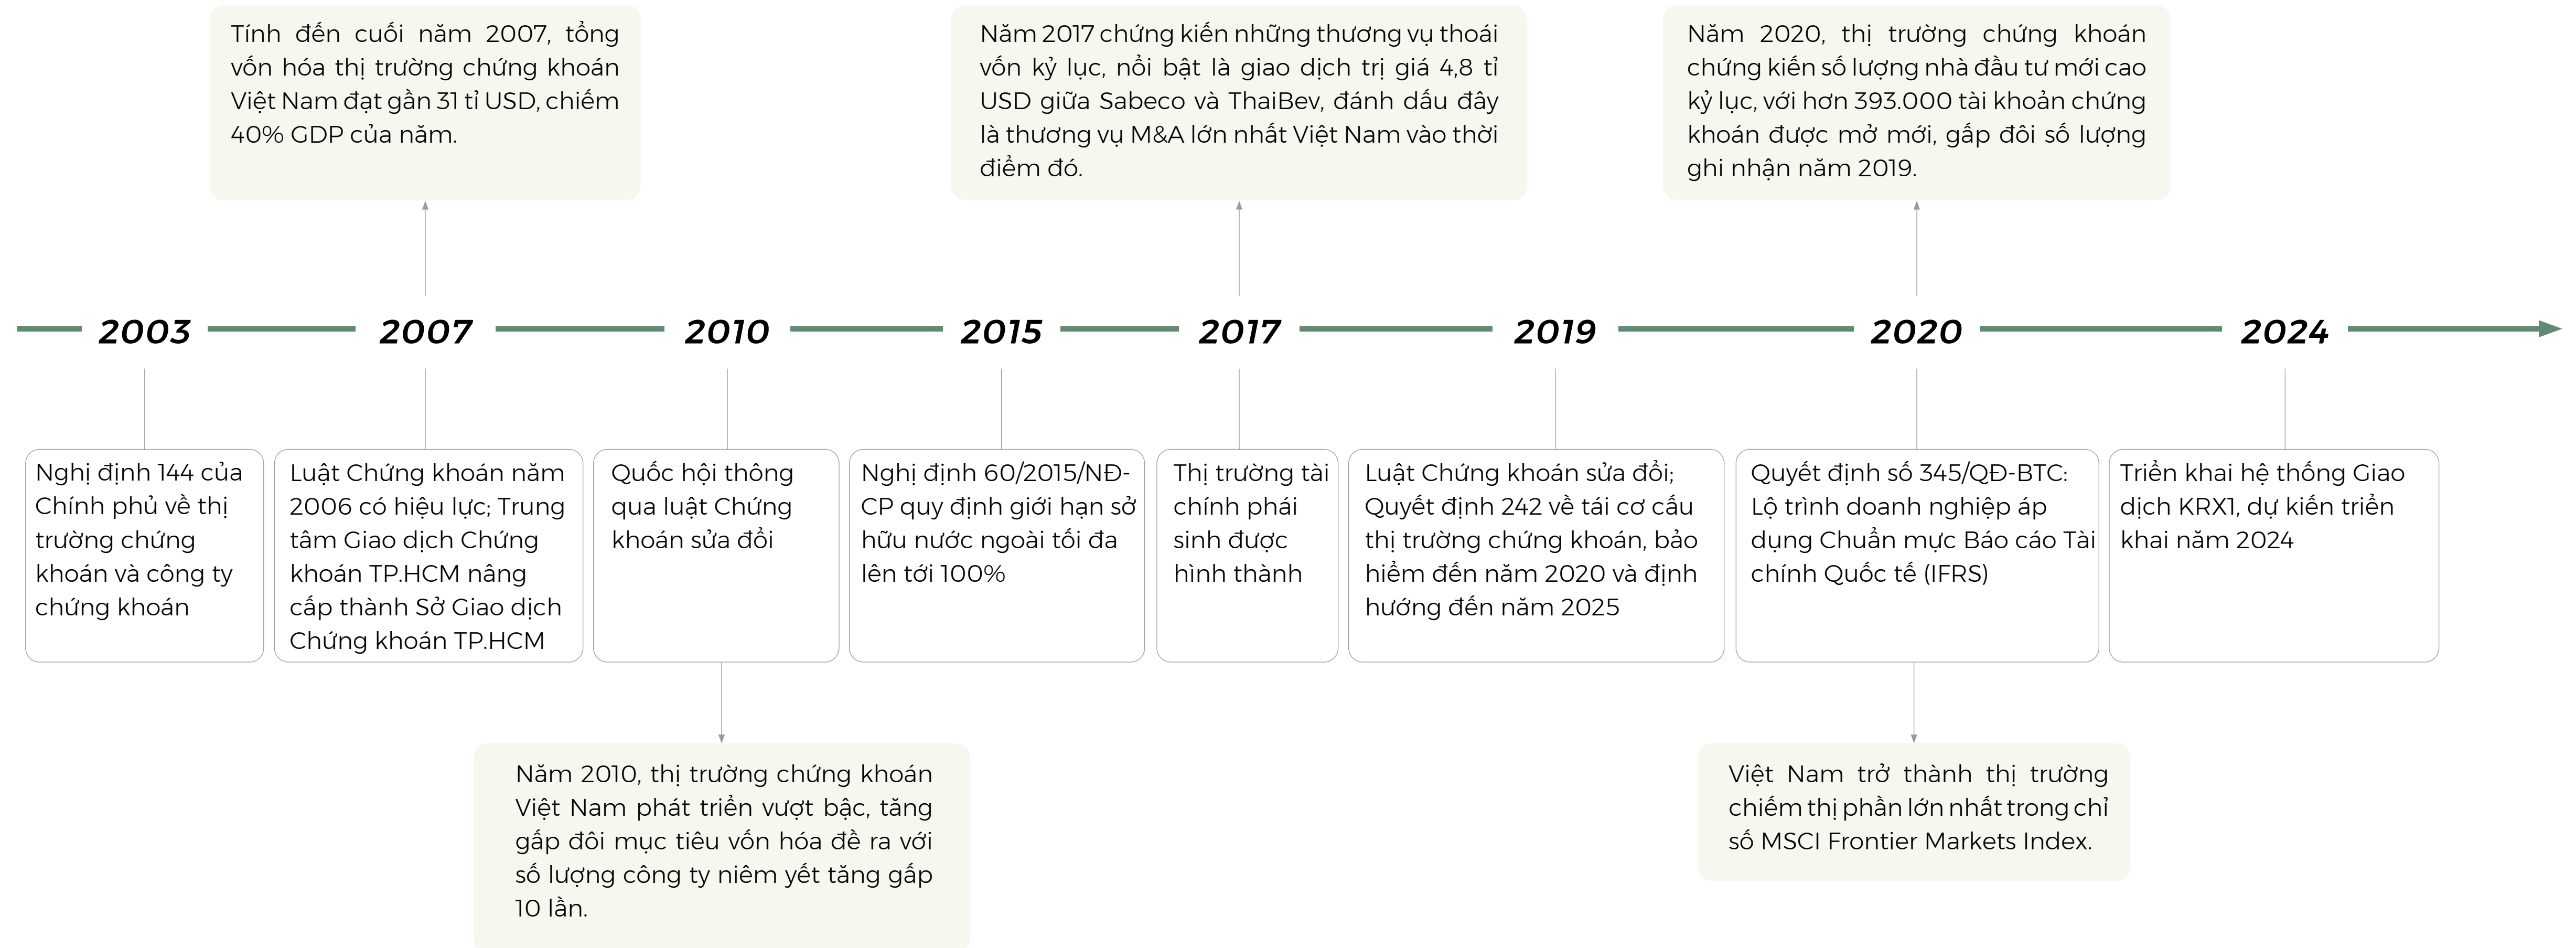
Tính đến cuối năm 2007, tổng vốn hóa thị trường chứng khoán Việt Nam đạt gần 31 tỉ USD, chiếm 40% GDP của năm.

Năm 2017 chứng kiến những thương vụ thoái vốn kỷ lục, nổi bật là giao dịch trị giá 4,8 tỉ USD giữa Sabeco và ThaiBev, đánh dấu đây là thương vụ M&A lớn nhất Việt Nam vào thời điểm đó.

Năm 2020, thị trường chứng khoán chứng kiến số lượng nhà đầu tư mới cao kỷ lục, với hơn 393.000 tài khoản chứng khoán được mở mới, gấp đôi số lượng ghi nhận năm 2019.

2003

2007

2010

2015

2017

2019

2020

2024

Nghị định 144 của Chính phủ về thị trường chứng khoán và công ty chứng khoán

Luật Chứng khoán năm 2006 có hiệu lực; Trung tâm Giao dịch Chứng khoán TP.HCM nâng cấp thành Sở Giao dịch Chứng khoán TP.HCM

Quốc hội thông qua luật Chứng khoán sửa đổi

Nghị định 60/2015/NĐ-CP quy định giới hạn sở hữu nước ngoài tối đa lên tới 100%

Thị trường tài chính phái sinh được hình thành

Luật Chứng khoán sửa đổi; Quyết định 242 về tái cơ cấu thị trường chứng khoán, bảo hiểm đến năm 2020 và định hướng đến năm 2025

Quyết định số 345/QĐ-BTC: Lộ trình doanh nghiệp áp dụng Chuẩn mực Báo cáo Tài chính Quốc tế (IFRS)

Triển khai hệ thống Giao dịch KRX1, dự kiến triển khai năm 2024

Năm 2010, thị trường chứng khoán Việt Nam phát triển vượt bậc, tăng gấp đôi mục tiêu vốn hóa đề ra với số lượng công ty niêm yết tăng gấp 10 lần.

Việt Nam trở thành thị trường chiếm thị phần lớn nhất trong chỉ số MSCI Frontier Markets Index.